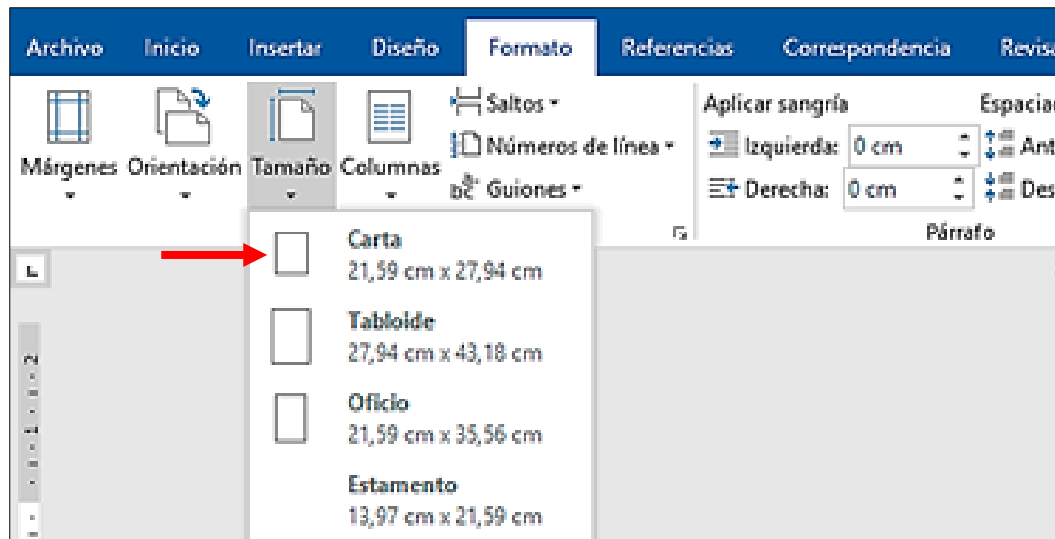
Archivo Inicio Insertar Diseño Formato Referencias Correspondencia Revis

Márgenes Orientación Tamaño Columnas

Saltos
Números de línea
Guiones

Aplicar sangría
Izquierda: 0 cm
Derecha: 0 cm

Espaciad
Ant
Des

Párrafo

Carta
21,59 cm x 27,94 cm

Tabloide
27,94 cm x 43,18 cm

Oficio
21,59 cm x 35,56 cm

Estamento
13,97 cm x 21,59 cm